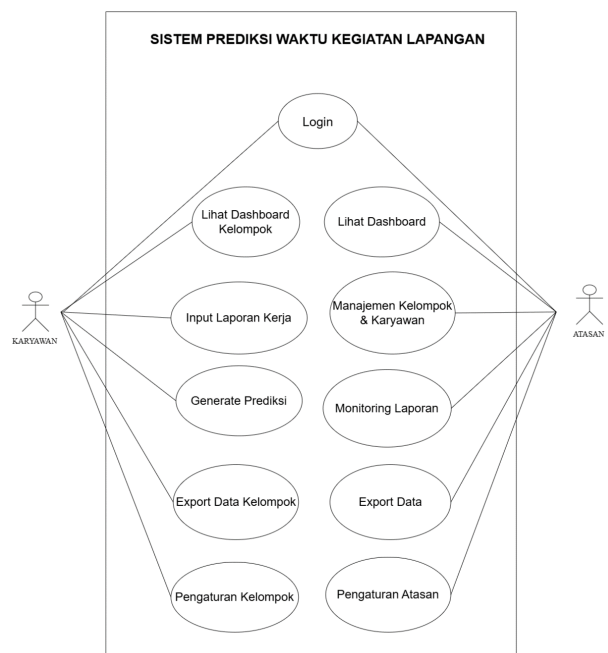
SISTEM PREDIKSI WAKTU KEGIATAN LAPANGAN

Login

Lihat Dashboard Kelompok

Lihat Dashboard

KARYAWAN

Input Laporan Kerja

Manajemen Kelompok & Karyawan

ATASAN

Generate Prediksi

Monitoring Laporan

Export Data Kelompok

Export Data

Pengaturan Kelompok

Pengaturan Atasan